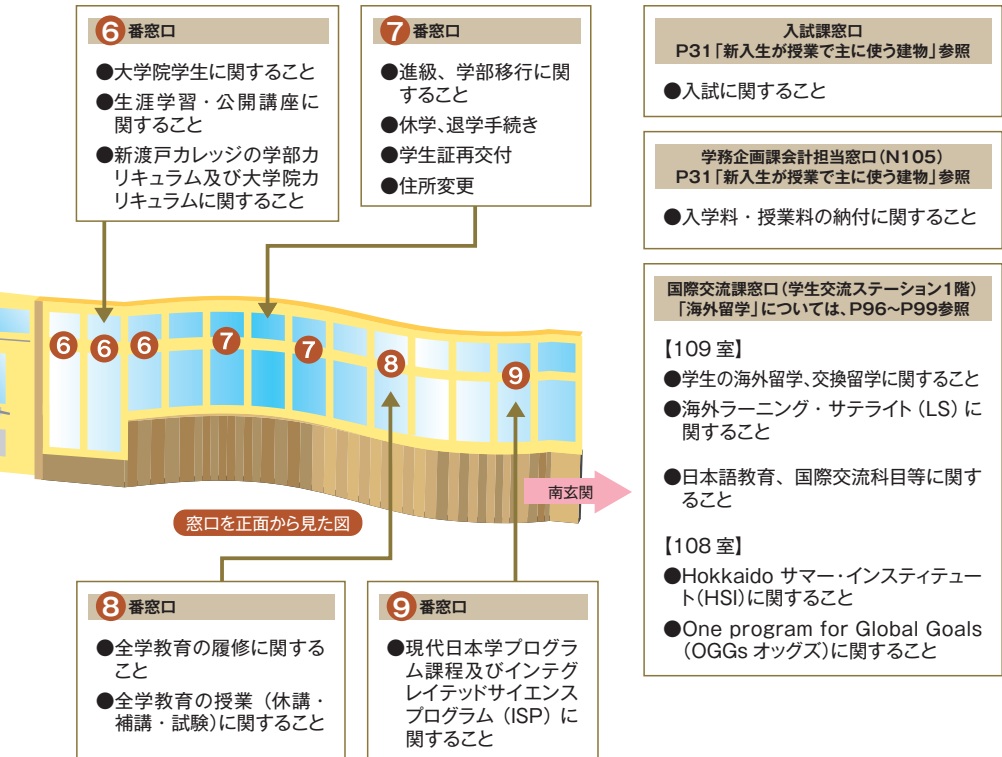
6 番窓口

●大学院学生に関すること
●生涯学習・公開講座に関すること
●新渡戸カレッジの学部カリキュラム及び大学院カリキュラムに関すること

7 番窓口

●進級、学部移行に関すること
●休学、退学手続き
●学生証再交付
●住所変更

入試課窓口
P31「新入生が授業で主に使う建物」参照

●入試に関すること

学務企画課会計担当窓口（N105）
P31「新入生が授業で主に使う建物」参照

●入学料・授業料の納付に関すること

国際交流課窓口（学生交流ステーション1階）
「海外留学」については、P96~P99参照

【109 室】
●学生の海外留学、交換留学に関すること
●海外ラーニング・サテライト（LS）に関すること
●日本語教育、国際交流科目等に関すること

【108 室】
●Hokkaido サマー・インスティテュート(HSI)に関すること
●One program for Global Goals（OGGs オッグズ）に関すること

6 6 6 7 7 8 9

南玄関

窓口を正面から見た図

8 番窓口

●全学教育の履修に関すること
●全学教育の授業（休講・補講・試験）に関すること

9 番窓口

●現代日本学プログラム課程及びインテグレイテッドサイエンスプログラム（ISP）に関すること